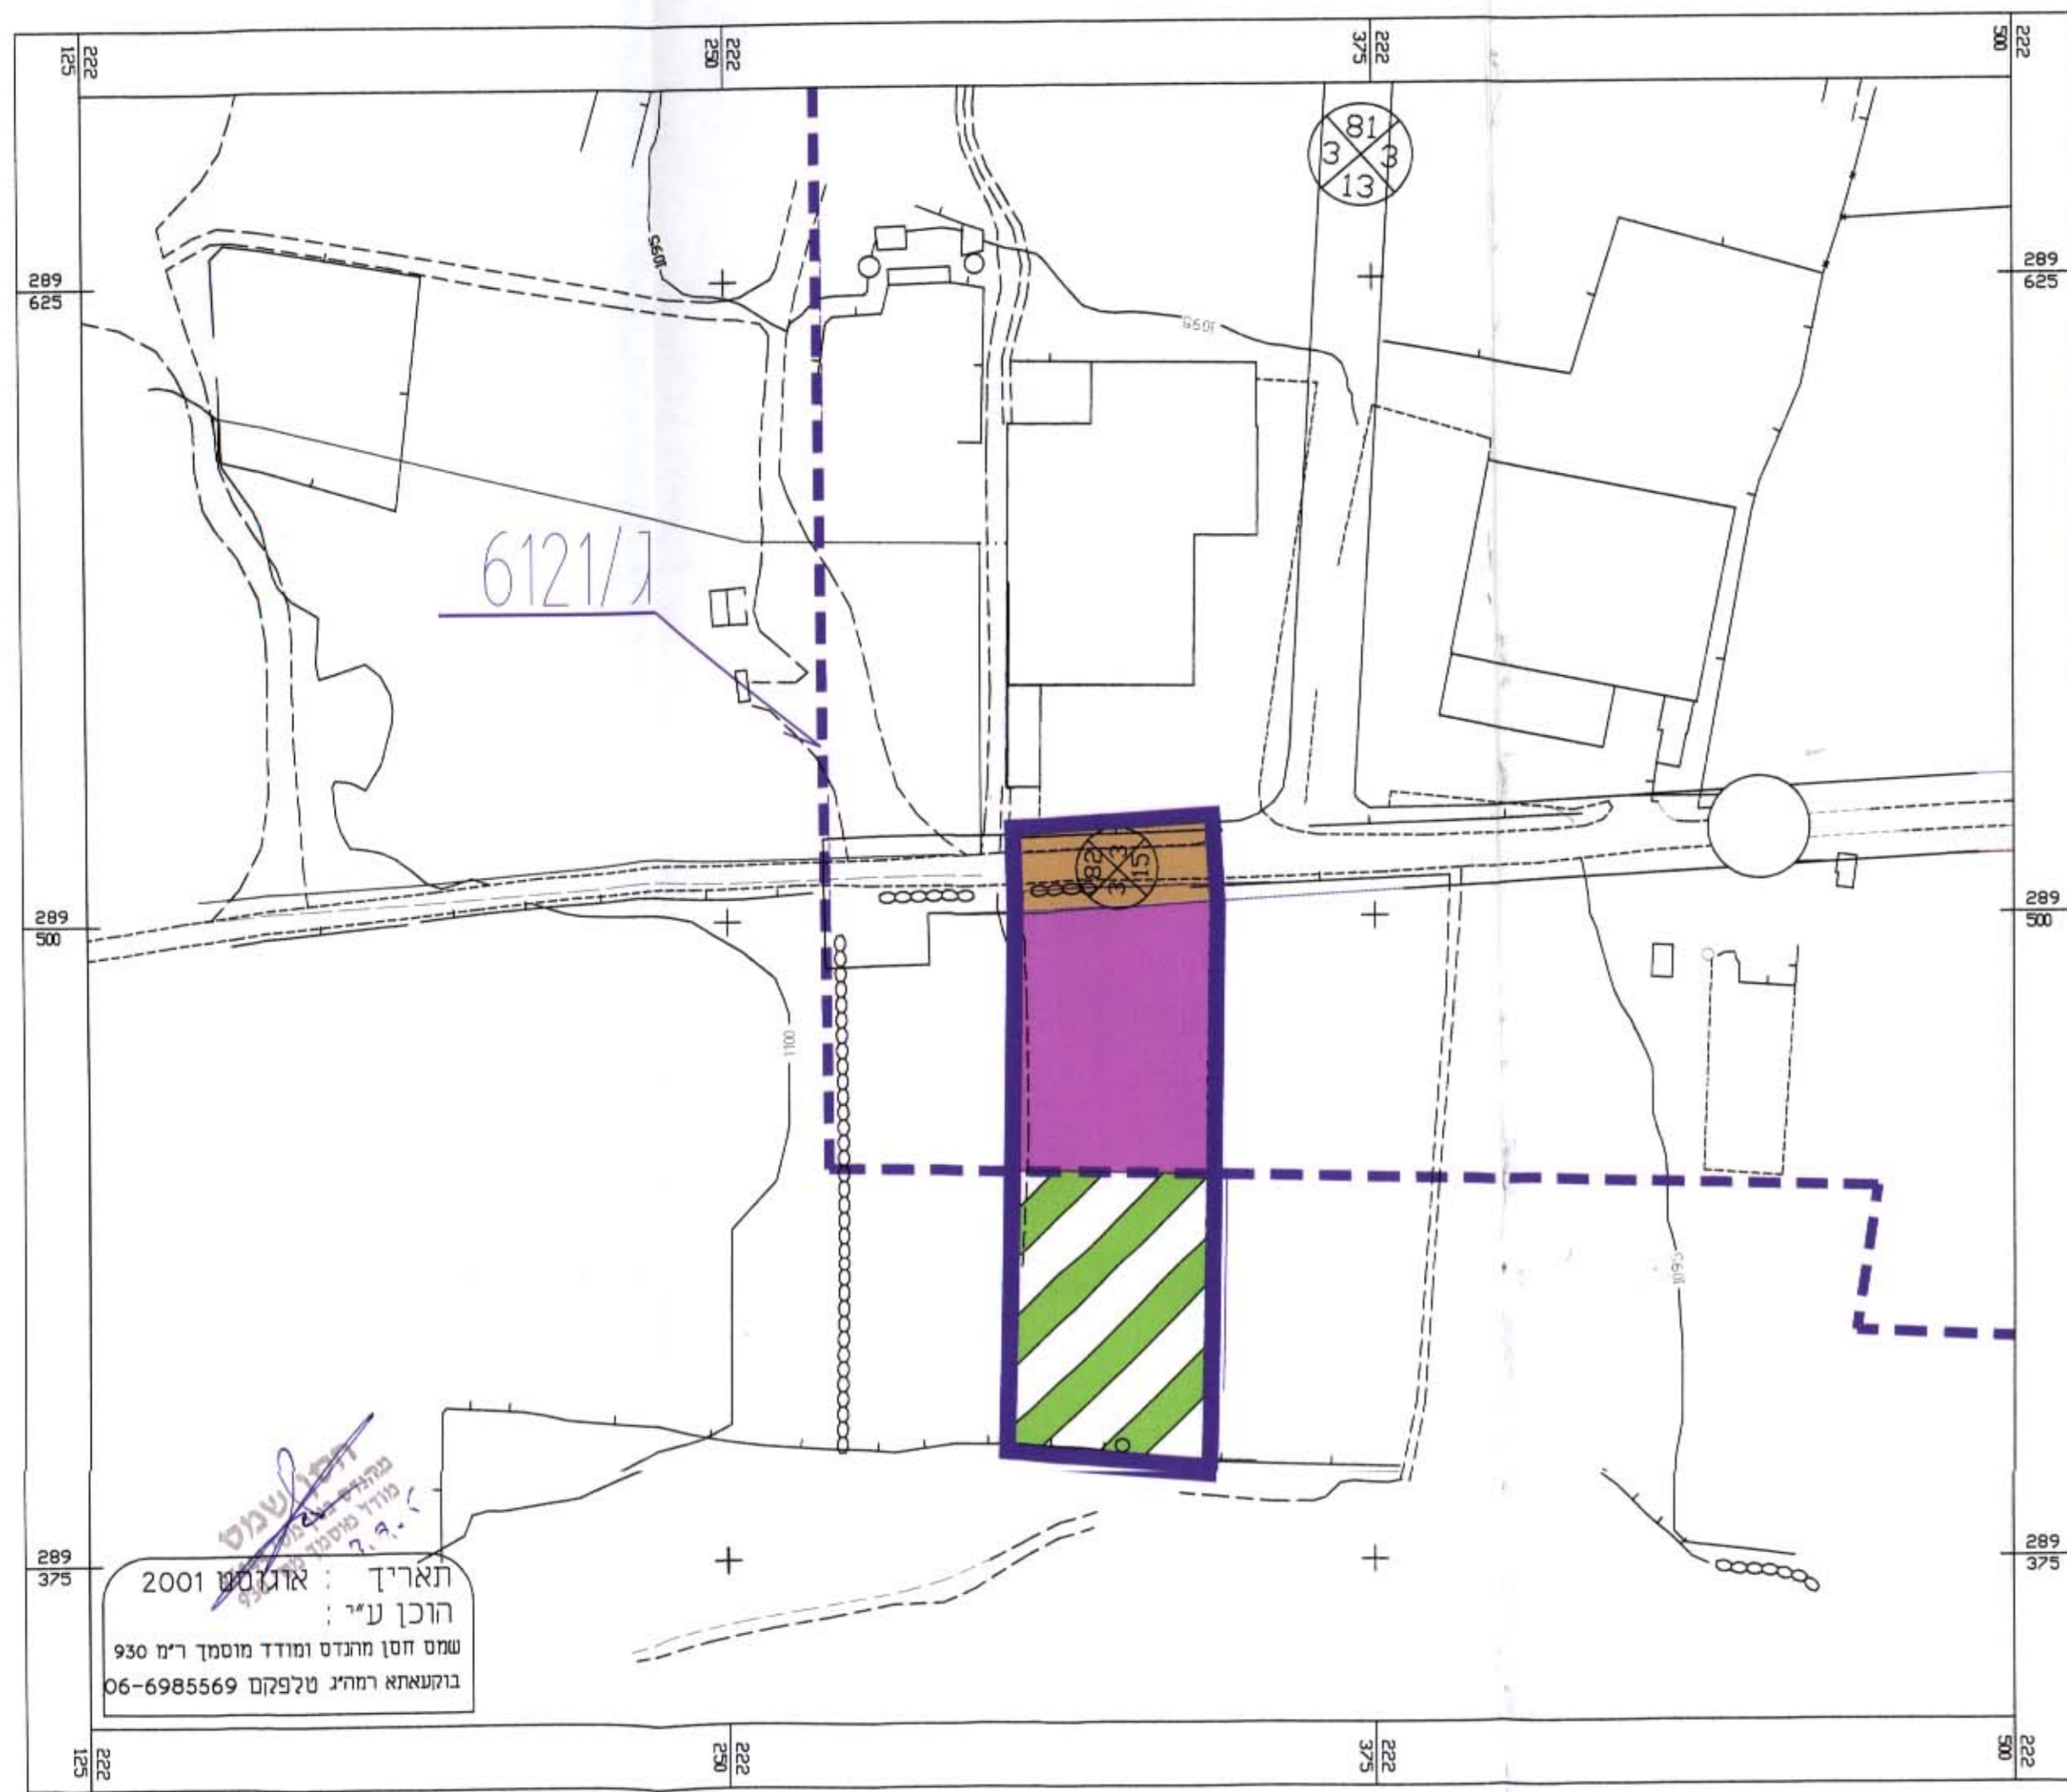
222
125
222
250
222
375
222
500

289
625

289
625

81
3 3
13

1095

1095

6121/ג

82
3 3
115

289
500

289
500

1100

1095

289
375

289
375

תאריך : אוגוסט 2001
הוכן ע"י :
שמס חסן מהנדס ומודד מוסמך ר"מ 930
בוקעאתא רמה"ג טלפקס 06-6985569

חסן שמס
מהנדס בניין
מודד מוסמך
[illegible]
7.9.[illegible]

222
125
222
250
222
375
222
500